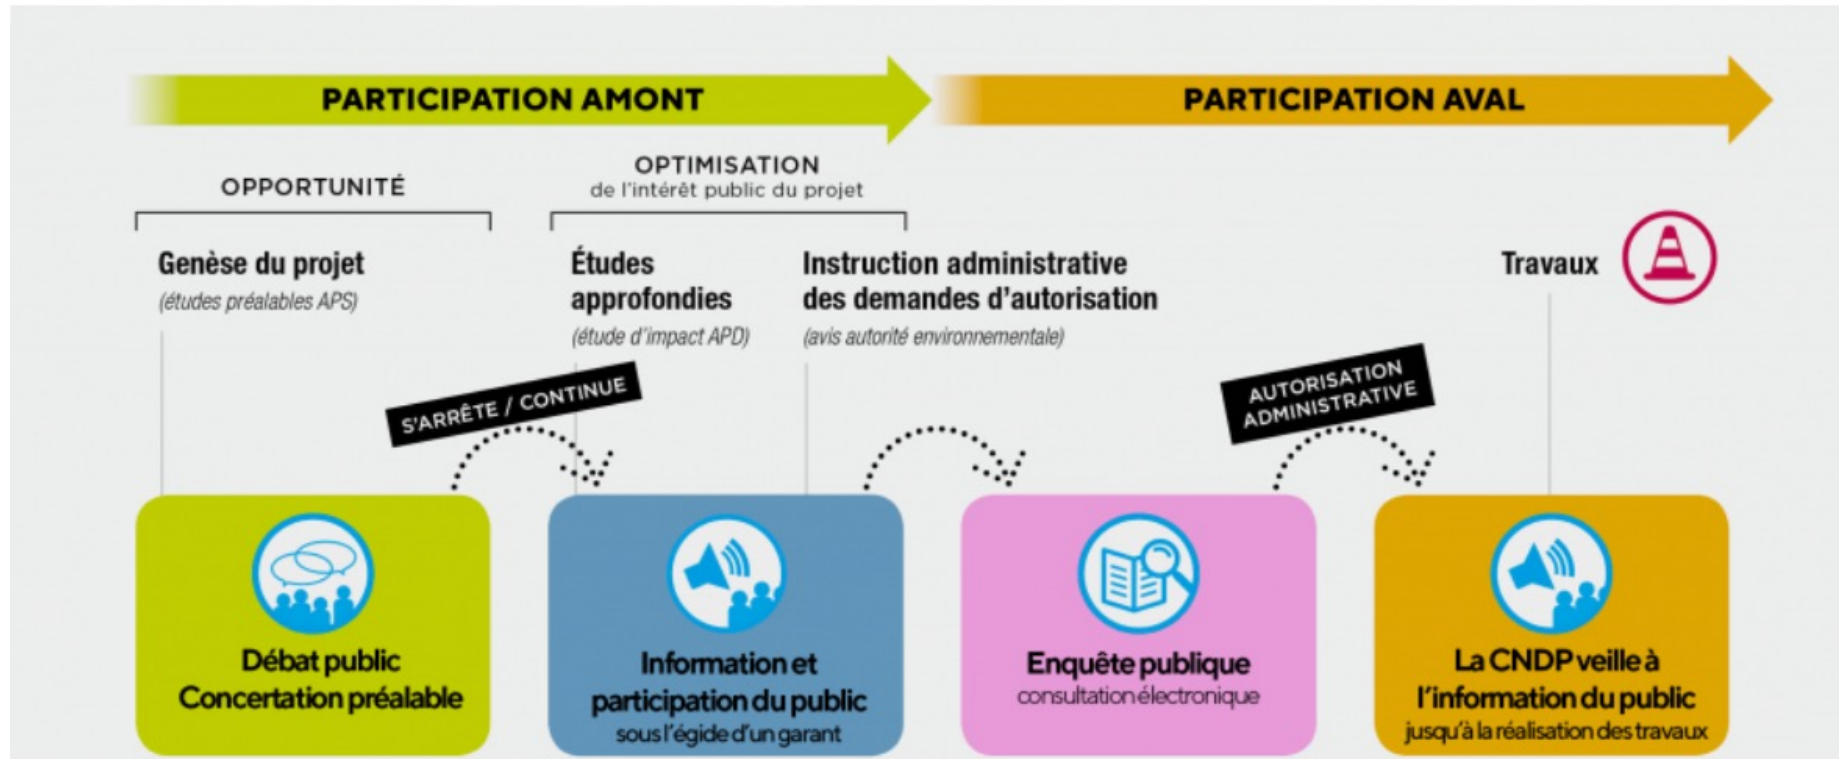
PARTICIPATION AMONT

PARTICIPATION AVAL

OPPORTUNITÉ

OPTIMISATION
de l'intérêt public du projet

Genèse du projet
(études préalables APS)

Études approfondies
(étude d'impact APD)

Instruction administrative des demandes d'autorisation
(avis autorité environnementale)

Travaux

S'ARRÊTE / CONTINUE

AUTORISATION ADMINISTRATIVE

Débat public
Concertation préalable

Information et participation du public
sous l'égide d'un garant

Enquête publique
consultation électronique

La CNDP veille à l'information du public
jusqu'à la réalisation des travaux